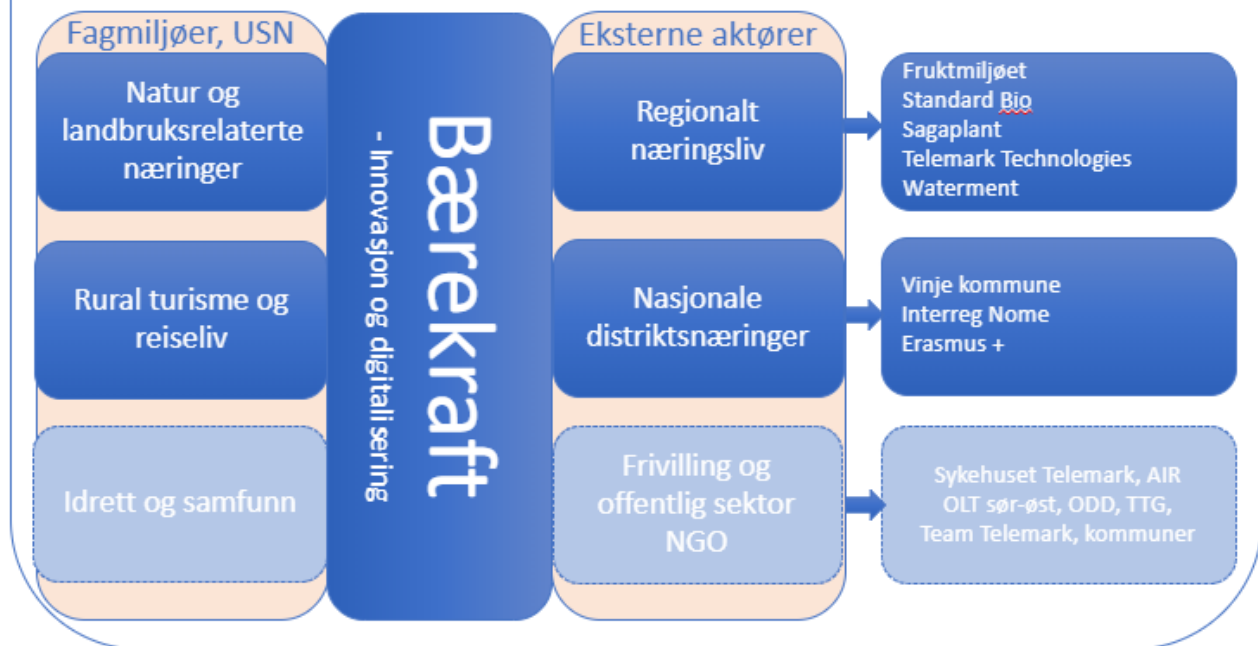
Fagmiljøer, USN

Natur og landbruksrelaterte næringer

Rural turisme og reiseliv

Idrett og samfunn

Bærekraft
- Innovasjon og digitali sering

Eksterne aktører

Regionalt næringsliv

Nasjonale distriktsnæringer

Frivilling og offentlig sektor NGO

Fruktmiljøet
Standard Bio
Sagaplant
Telemark Technologies
Waterment

Vinje kommune
Interreg Nome
Erasmus +

Sykehuset Telemark, AIR
OLT sør-øst, ODD, TTG,
Team Telemark, kommuner